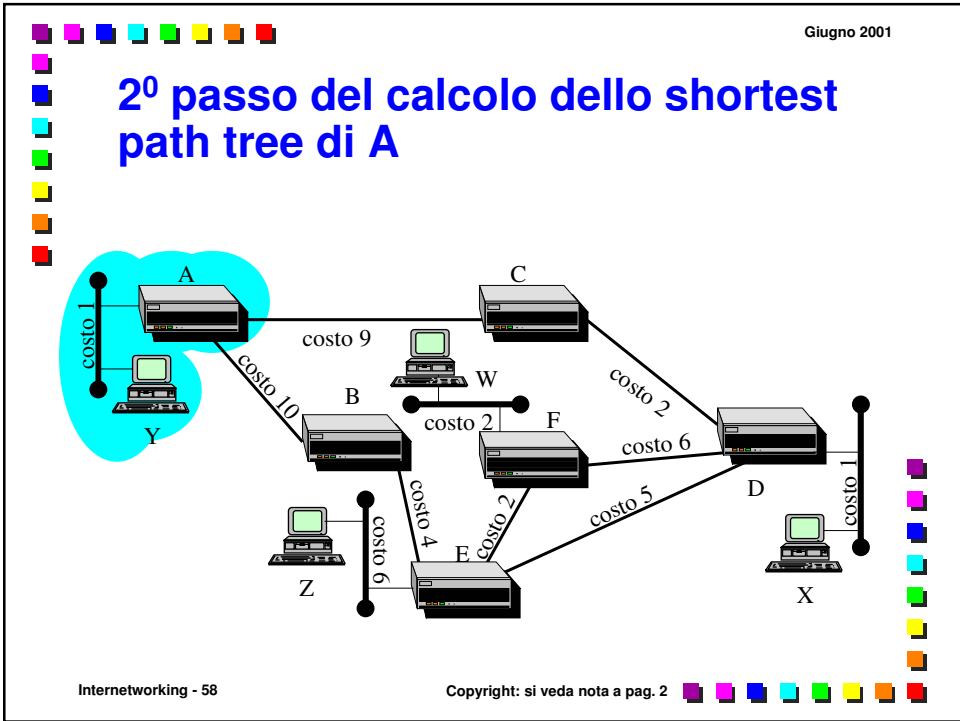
Giugno 2001

$2^0$ passo del calcolo dello shortest path tree di A

A
C
costo 1
costo 9
W
costo 10
costo 2
Y
B
costo 2
F
costo 6
costo 4
costo 2
costo 5
D
costo 1
costo 6
E
Z
X

Internetworking - 58

Copyright: si veda nota a pag. 2